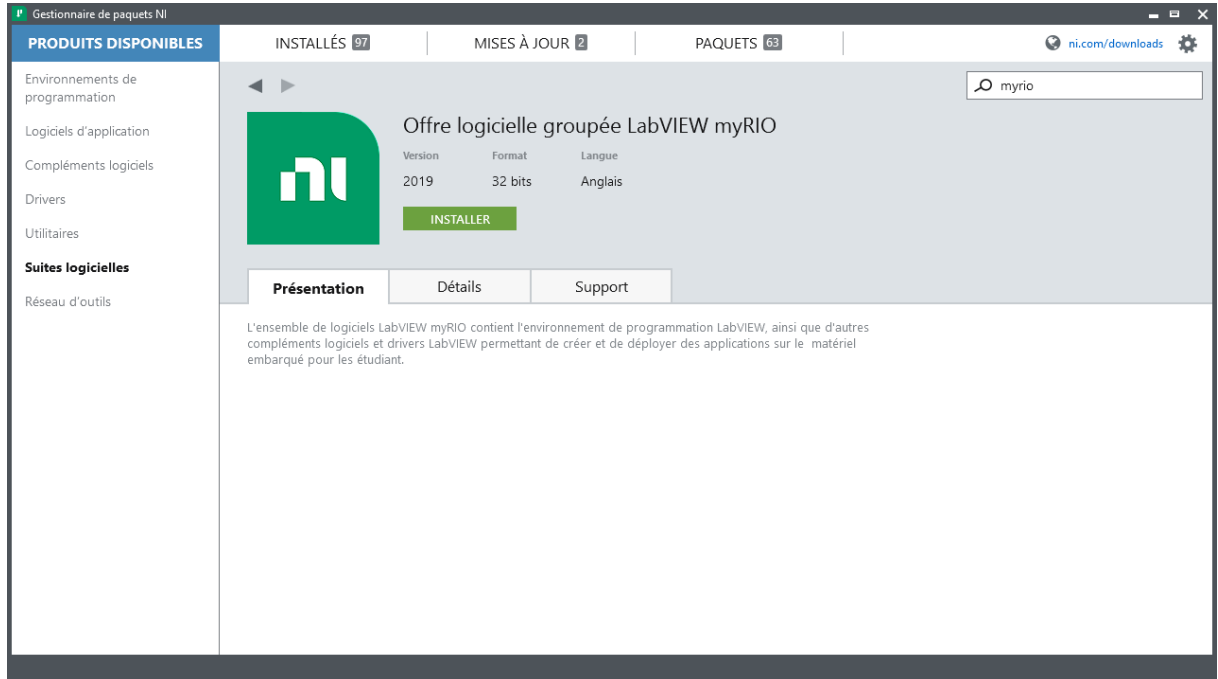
Gestionnaire de paquets NI

PRODUITS DISPONIBLES | INSTALLÉS 97 | MISES À JOUR 2 | PAQUETS 63 | ni.com/downloads

Environnements de programmation
Logiciels d'application
Compléments logiciels
Drivers
Utilitaires
Suites logicielles
Réseau d'outils

myrio

Offre logicielle groupée LabVIEW myRIO

| Version | Format | Langue |
|---|---|---|
| 2019 | 32 bits | Anglais |

INSTALLER

Présentation | Détails | Support

L'ensemble de logiciels LabVIEW myRIO contient l'environnement de programmation LabVIEW, ainsi que d'autres compléments logiciels et drivers LabVIEW permettant de créer et de déployer des applications sur le matériel embarqué pour les étudiant.